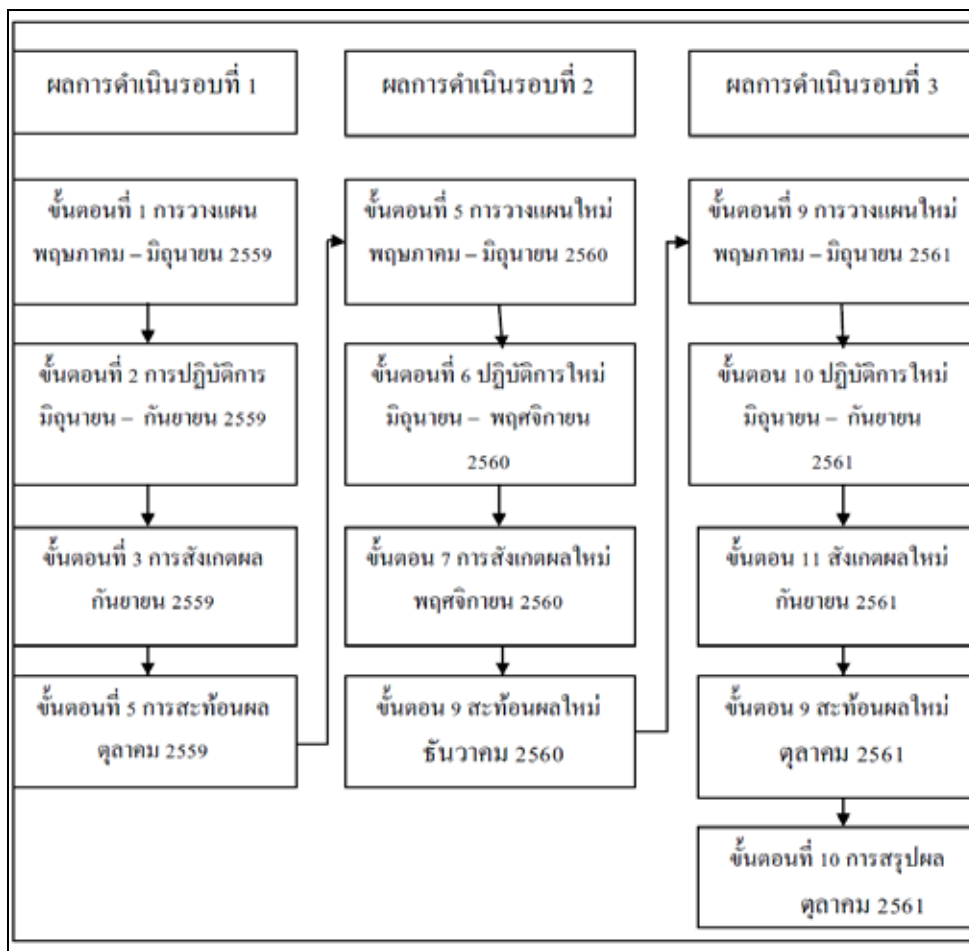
ผลการดำเนินรอบที่ 1

ขั้นตอนที่ 1 การวางแผน พฤษภาคม – มิถุนายน 2559

ขั้นตอนที่ 2 การปฏิบัติการ มิถุนายน – กันยายน 2559

ขั้นตอนที่ 3 การสังเกตผล กันยายน 2559

ขั้นตอนที่ 5 การสะท้อนผล ตุลาคม 2559

ผลการดำเนินรอบที่ 2

ขั้นตอนที่ 5 การวางแผนใหม่ พฤษภาคม – มิถุนายน 2560

ขั้นตอนที่ 6 ปฏิบัติการใหม่ มิถุนายน – พฤศจิกายน 2560

ขั้นตอน 7 การสังเกตผลใหม่ พฤศจิกายน 2560

ขั้นตอน 9 สะท้อนผลใหม่ ธันวาคม 2560

ผลการดำเนินรอบที่ 3

ขั้นตอนที่ 9 การวางแผนใหม่ พฤษภาคม – มิถุนายน 2561

ขั้นตอน 10 ปฏิบัติการใหม่ มิถุนายน – กันยายน 2561

ขั้นตอน 11 สังเกตผลใหม่ กันยายน 2561

ขั้นตอน 9 สะท้อนผลใหม่ ตุลาคม 2561

ขั้นตอนที่ 10 การสรุปผล ตุลาคม 2561